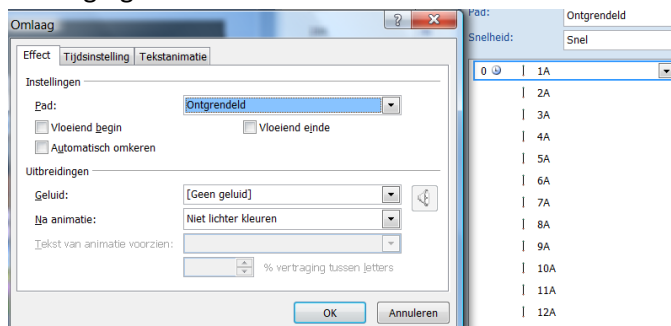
Omlaag

Effect | Tijdsinstelling | Tekstanimatie

Instellingen

Pad: Ontgrendeld

Vloeiend begin

Vloeiend einde

Automatisch omkeren

Uitbreidingen

Geluid: [Geen geluid]

Na animatie: Niet lichter kleuren

Tekst van animatie voorzien:

% vertraging tussen letters

OK

Annuleren

Pad: Ontgrendeld

Snelheid: Snel

0 1A

2A

3A

4A

5A

6A

7A

8A

9A

10A

11A

12A